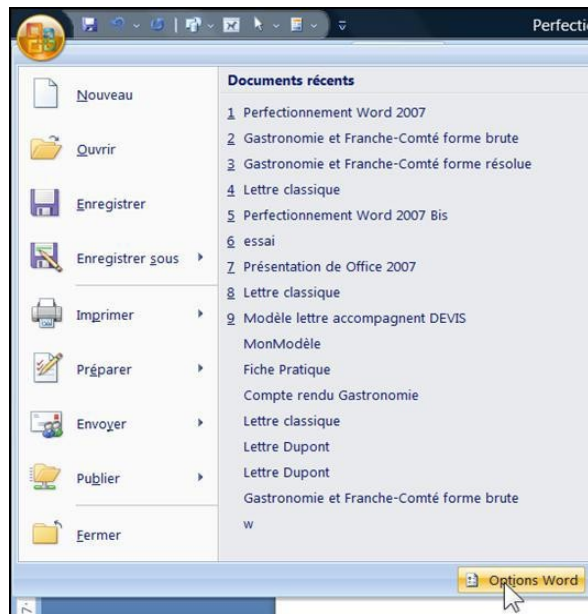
Perfecti

Nouveau
Ouvrir
Enregistrer
Enregistrer sous
Imprimer
Préparer
Envoyer
Publier
Fermer

Documents récents
1 Perfectionnement Word 2007
2 Gastronomie et Franche-Comté forme brute
3 Gastronomie et Franche-Comté forme résolue
4 Lettre classique
5 Perfectionnement Word 2007 Bis
6 essai
7 Présentation de Office 2007
8 Lettre classique
9 Modèle lettre accompagnent DEVIS
MonModèle
Fiche Pratique
Compte rendu Gastronomie
Lettre classique
Lettre Dupont
Lettre Dupont
Gastronomie et Franche-Comté forme brute
w

Options Word